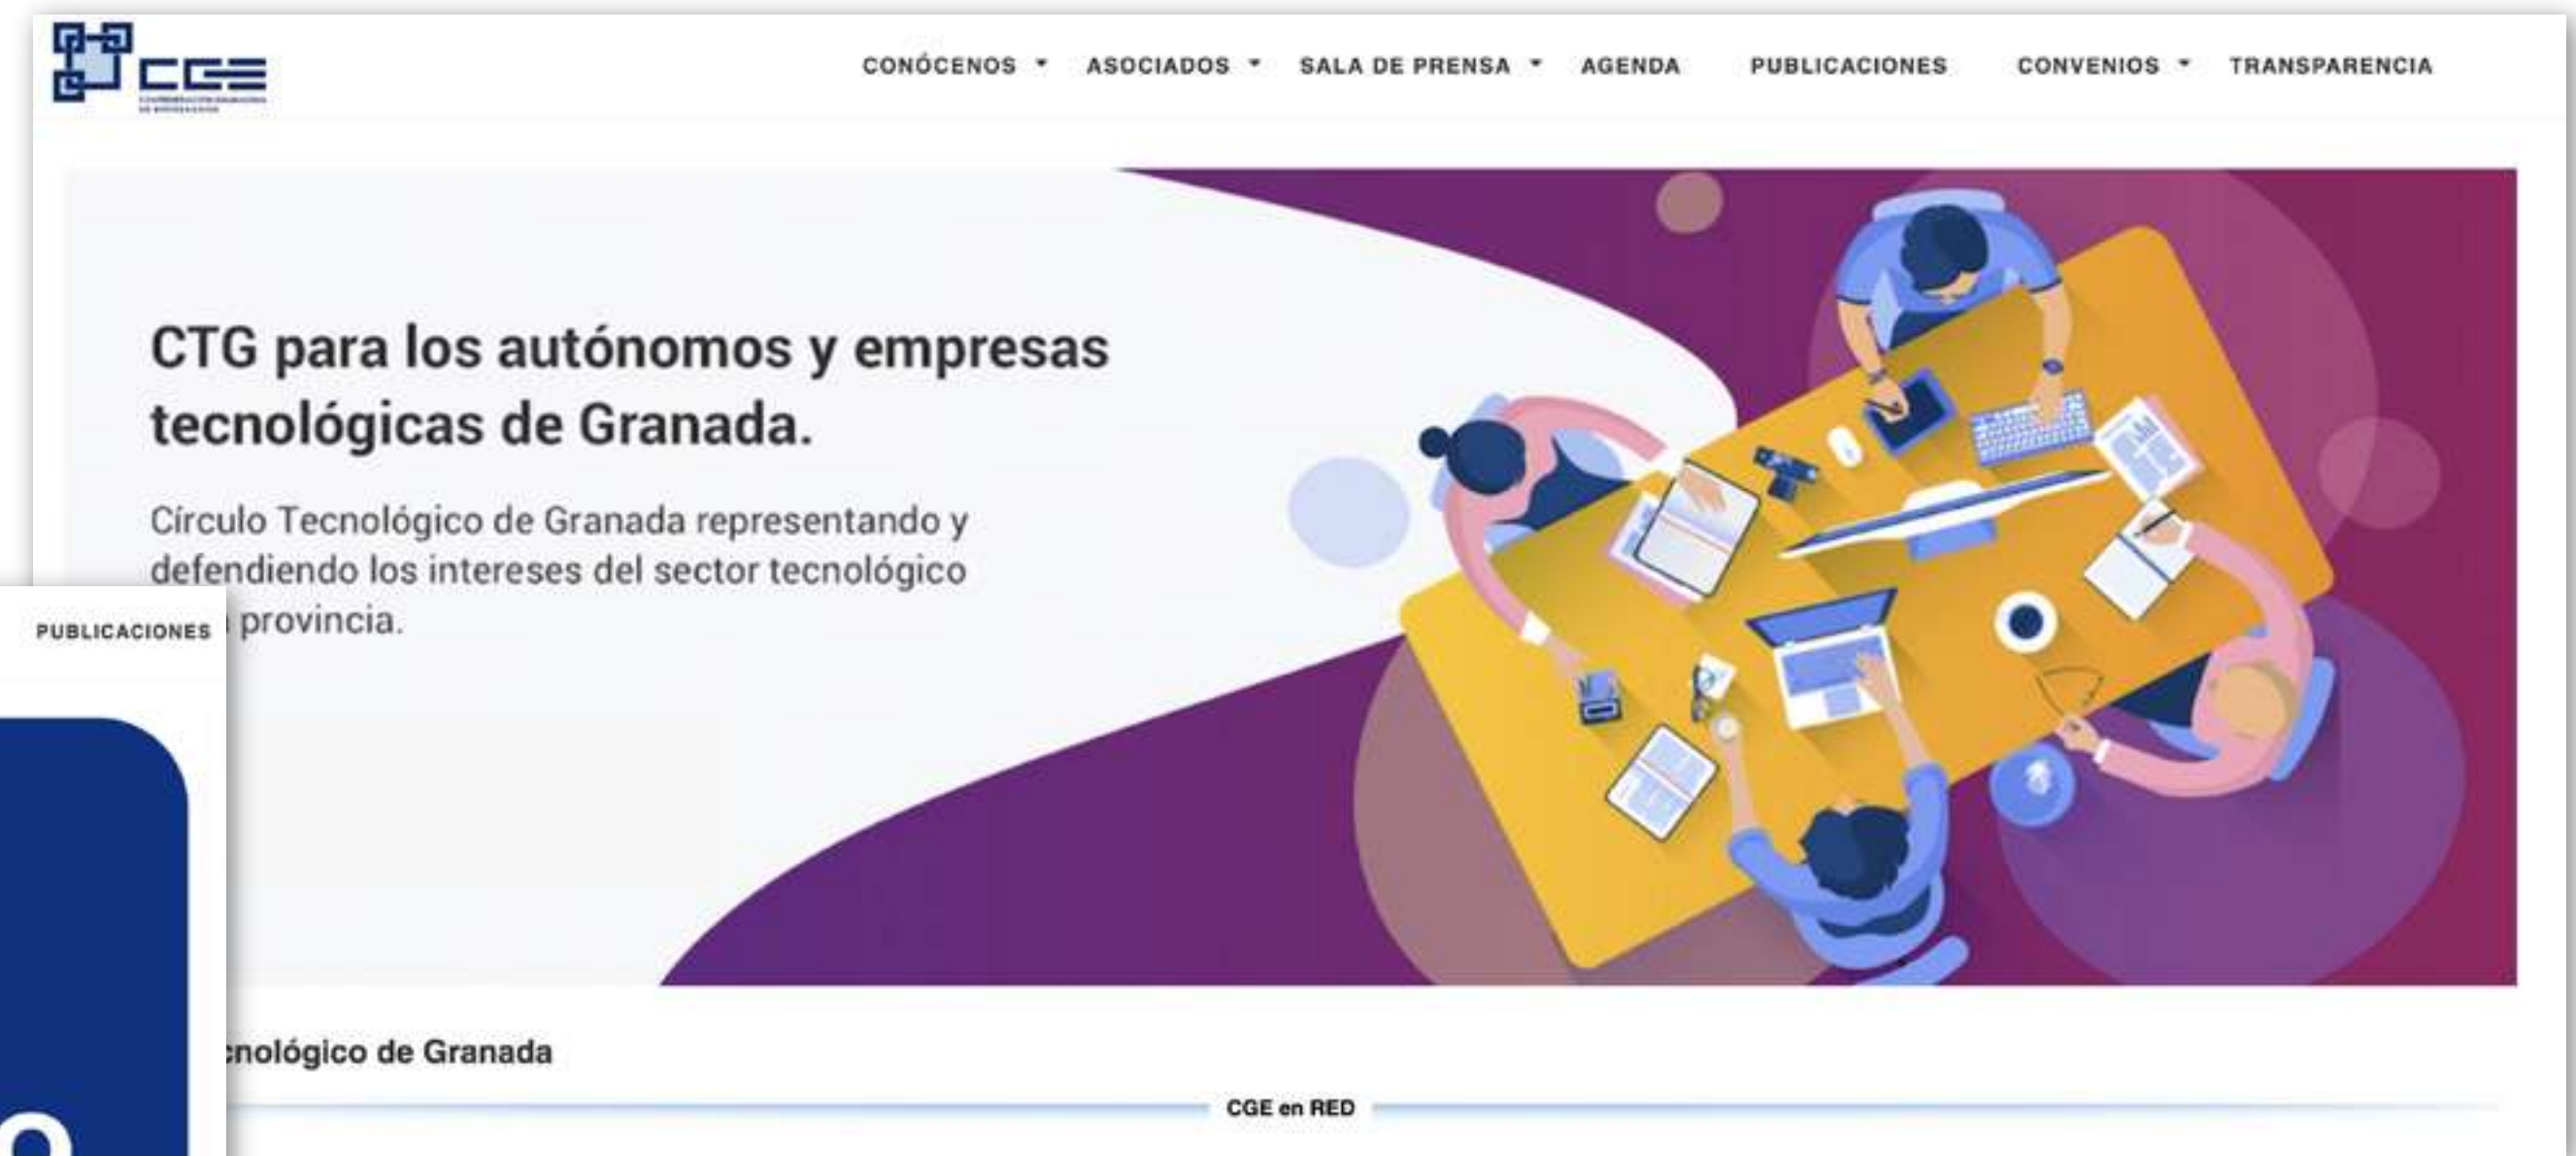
CGE

CONÓCENOS ▾ ASOCIADOS ▾ SALA DE PRENSA ▾ AGENDA PUBLICACIONES CONVENIOS ▾ TRANSPARENCIA

CTG para los autónomos y empresas tecnológicas de Granada.

Círculo Tecnológico de Granada representando y defendiendo los intereses del sector tecnológico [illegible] provincia.

PUBLICACIONES

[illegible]nológico de Granada

CGE en RED